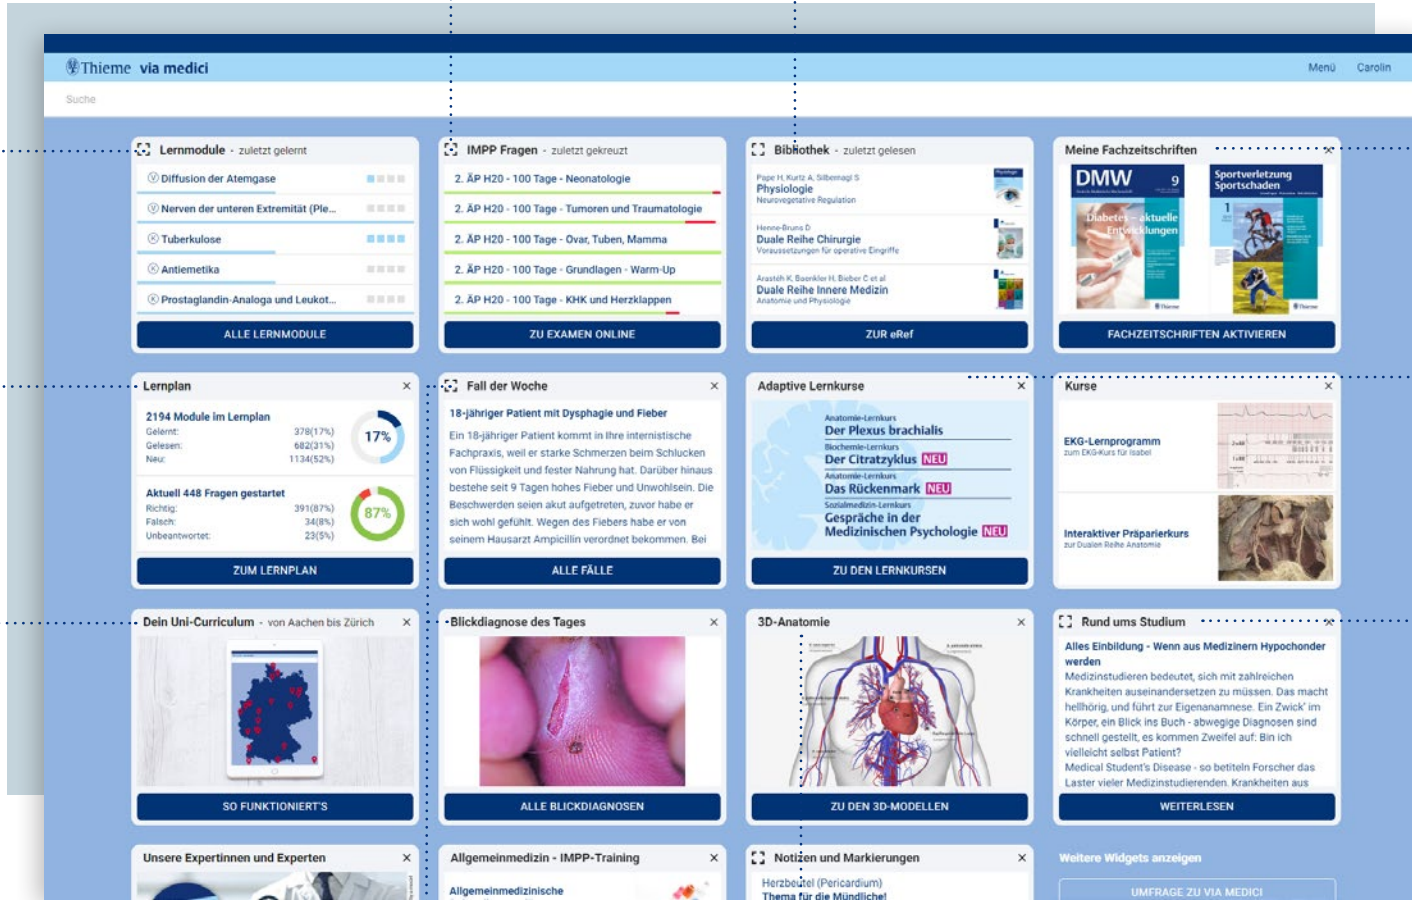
Thieme via medici

Menü Carolin

Suche

Lernmodule - zuletzt gelernt

Diffusion der Atemgase

Nerven der unteren Extremität (Ple...

Tuberkulose

Antiemetika

Prostaglandin-Analoga und Leukot...

ALLE LERNMODULE

IMPP Fragen - zuletzt gekreuzt

2. ÄP H20 - 100 Tage - Neonatologie

2. ÄP H20 - 100 Tage - Tumoren und Traumatologie

2. ÄP H20 - 100 Tage - Ovar, Tuben, Mamma

2. ÄP H20 - 100 Tage - Grundlagen - Warm-Up

2. ÄP H20 - 100 Tage - KHK und Herzklappen

ZU EXAMEN ONLINE

Bibliothek - zuletzt gelesen

Pape H, Kurtz A, Silbernagl S
Physiologie
Neurovegetative Regulation

Henne-Bruns D
Duale Reihe Chirurgie
Voraussetzungen für operative Eingriffe

Arastéh K, Baenkler H, Bieber C et al
Duale Reihe Innere Medizin
Anatomie und Physiologie

ZUR eRef

Meine Fachzeitschriften

DMW 9
Diabetes – aktuelle Entwicklungen

Sportverletzung Sportschaden 1

FACHZEITSCHRIFTEN AKTIVIEREN

Lernplan

2194 Module im Lernplan
Gelernt: 378(17%)
Gelesen: 682(31%)
Neu: 1134(52%)
17%

Aktuell 448 Fragen gestartet
Richtig: 391(87%)
Falsch: 34(8%)
Unbeantwortet: 23(5%)
87%

ZUM LERNPLAN

Fall der Woche

18-jähriger Patient mit Dysphagie und Fieber

Ein 18-jähriger Patient kommt in Ihre internistische Fachpraxis, weil er starke Schmerzen beim Schlucken von Flüssigkeit und fester Nahrung hat. Darüber hinaus bestehe seit 9 Tagen hohes Fieber und Unwohlsein. Die Beschwerden seien akut aufgetreten, zuvor habe er sich wohl gefühlt. Wegen des Fiebers habe er von seinem Hausarzt Ampicillin verordnet bekommen. Bei

ALLE FÄLLE

Adaptive Lernkurse

Anatomie-Lernkurs
Der Plexus brachialis
Biochemie-Lernkurs
Der Citratzyklus NEU
Anatomie-Lernkurs
Das Rückenmark NEU
Sozialmedizin-Lernkurs
Gespräche in der Medizinischen Psychologie NEU

ZU DEN LERNKURSEN

Kurse

EKG-Lernprogramm
zum EKG-Kurs für Isabel

Interaktiver Präparierkurs
zur Dualen Reihe Anatomie

Dein Uni-Curriculum - von Aachen bis Zürich

SO FUNKTIONIERT'S

Blickdiagnose des Tages

ALLE BLICKDIAGNOSEN

3D-Anatomie

ZU DEN 3D-MODELLEN

Rund ums Studium

Alles Einbildung - Wenn aus Medizinern Hypochonder werden

Medizinstudieren bedeutet, sich mit zahlreichen Krankheiten auseinandersetzen zu müssen. Das macht hellhörig, und führt zur Eigenanamnese. Ein Zwick' im Körper, ein Blick ins Buch - abwegige Diagnosen sind schnell gestellt, es kommen Zweifel auf: Bin ich vielleicht selbst Patient?
Medical Student's Disease - so betiteln Forscher das Laster vieler Medizinstudierenden. Krankheiten aus

WEITERLESEN

Unsere Expertinnen und Experten

Allgemeinmedizin - IMPP-Training

Allgemeinmedizinische

Notizen und Markierungen

Herzbeutel (Pericardium)
Thema für die Mündliche!

Weitere Widgets anzeigen

UMFRAGE ZU VIA MEDICI